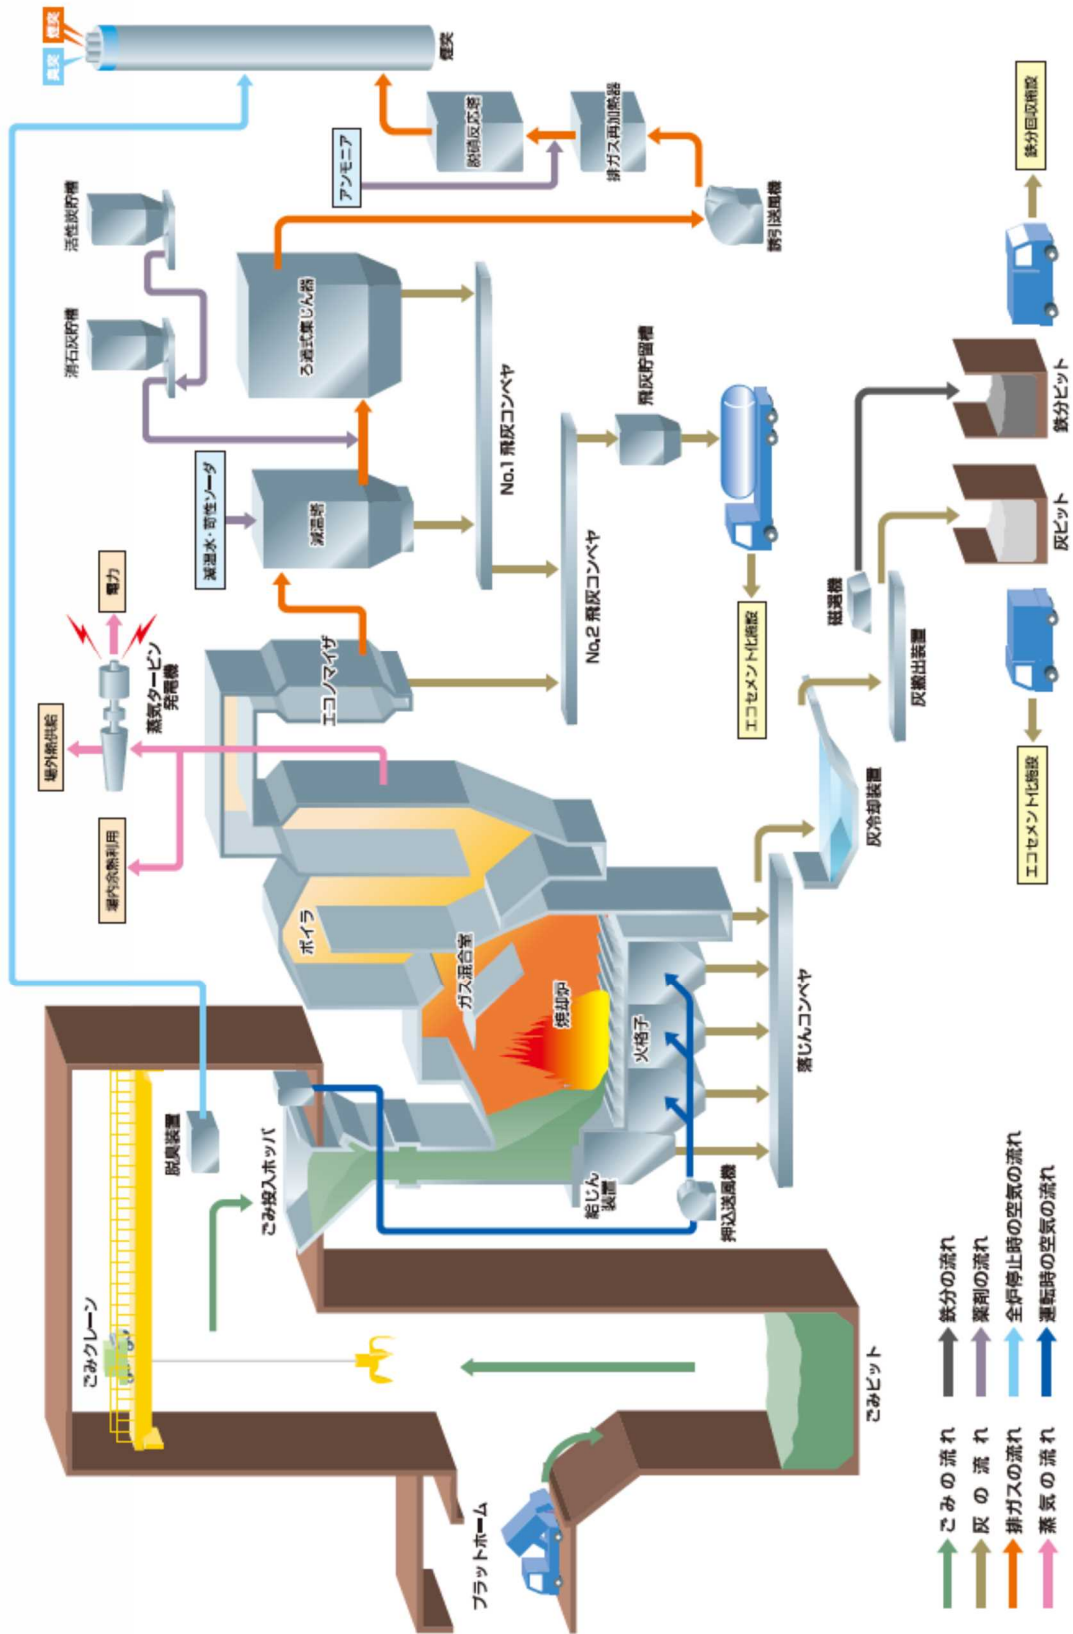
煙突
排気
臭気
脱硝反応塔
排ガス再加熱器
アンモニア
誘引送風機
鉄分回収業者
活性炭貯槽
消石灰貯槽
ろ過式集じん器
No.1 飛灰コンベヤ
飛灰貯留槽
鉄分ピット
灰ピット
減温水・苛性ソーダ
減温塔
No.2 飛灰コンベヤ
エコセメント化施設
磁選機
灰搬出装置
電力
蒸気タービン発電機
エコノマイザ
場外熱供給
場内余熱利用
ボイラ
ガス混合室
焼却炉
火格子
落じんコンベヤ
灰冷却装置
エコセメント化施設
脱臭装置
ごみ投入ホッパ
給じん装置
押込送風機
ごみクレーン
ごみピット
プラットホーム
ごみの流れ
灰の流れ
排ガスの流れ
蒸気の流れ
鉄分の流れ
薬剤の流れ
全炉停止時の空気の流れ
運転時の空気の流れ